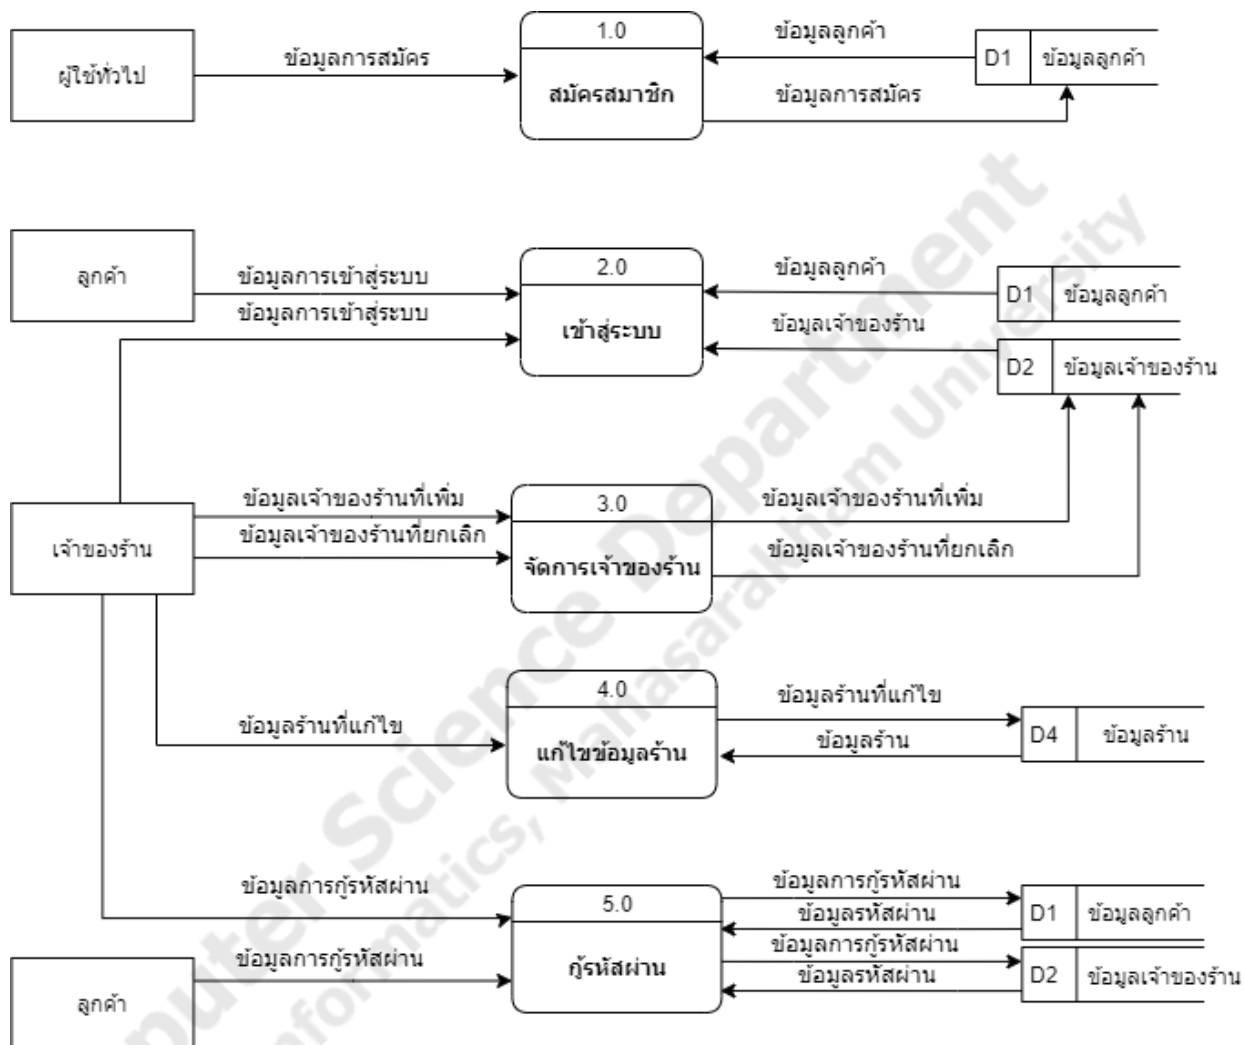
ผู้ใช้ทั่วไป

ข้อมูลการสมัคร

1.0

สมัครสมาชิก

ข้อมูลลูกค้า

ข้อมูลการสมัคร

D1 ข้อมูลลูกค้า

ลูกค้า

ข้อมูลการเข้าสู่ระบบ

ข้อมูลการเข้าสู่ระบบ

2.0

เข้าสู่ระบบ

ข้อมูลลูกค้า

ข้อมูลเจ้าของร้าน

D1 ข้อมูลลูกค้า

D2 ข้อมูลเจ้าของร้าน

เจ้าของร้าน

ข้อมูลเจ้าของร้านที่เพิ่ม

ข้อมูลเจ้าของร้านที่ยกเลิก

3.0

จัดการเจ้าของร้าน

ข้อมูลเจ้าของร้านที่เพิ่ม

ข้อมูลเจ้าของร้านที่ยกเลิก

ข้อมูลร้านที่แก้ไข

4.0

แก้ไขข้อมูลร้าน

ข้อมูลร้านที่แก้ไข

ข้อมูลร้าน

D4 ข้อมูลร้าน

ข้อมูลการกู้รหัสผ่าน

ลูกค้า

ข้อมูลการกู้รหัสผ่าน

5.0

กู้รหัสผ่าน

ข้อมูลการกู้รหัสผ่าน

ข้อมูลรหัสผ่าน

ข้อมูลการกู้รหัสผ่าน

ข้อมูลรหัสผ่าน

D1 ข้อมูลลูกค้า

D2 ข้อมูลเจ้าของร้าน

Computer Science Department
Informatics, Mahasarakham University